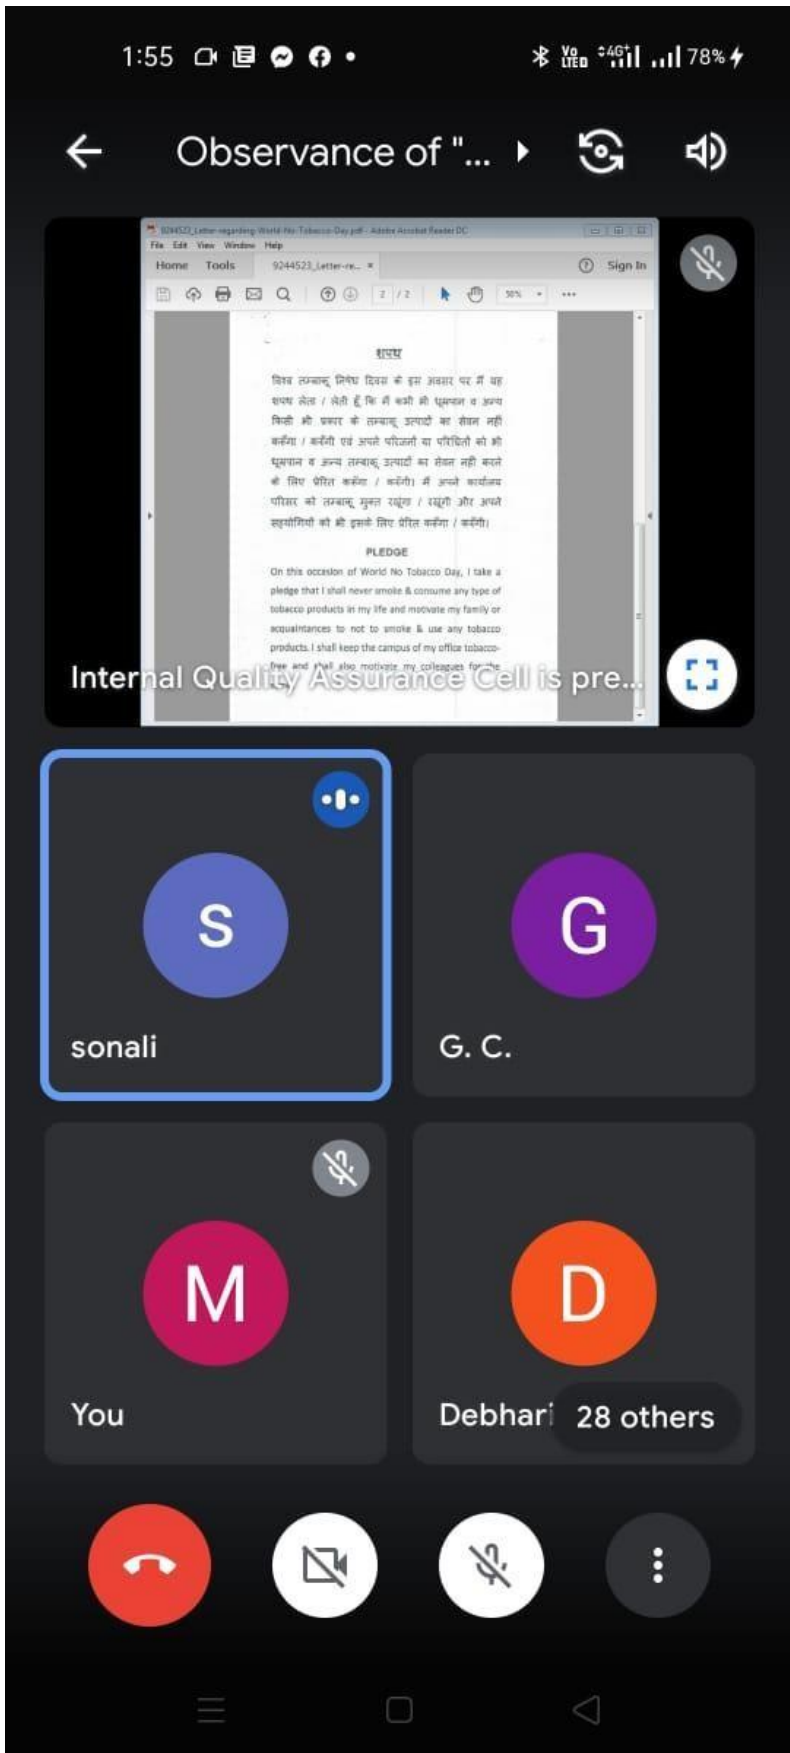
1:55

Vo LTE 4G 78%

Observance of "...

9244523_Letter-regarding-World-No-Tobacco-Day.pdf - Adobe Acrobat Reader DC

File Edit View Window Help

Home Tools 9244523_Letter-re... ×

Sign In

2 / 2 50%

शपथ

विश्व तम्बाकू निषेध दिवस के इस अवसर पर मैं यह शपथ लेता / लेती हूँ कि मैं कभी भी धूम्रपान व अन्य किसी भी प्रकार के तम्बाकू उत्पादों का सेवन नहीं करूँगा / करूँगी एवं अपने परिजनों या परिचितों को भी धूम्रपान व अन्य तम्बाकू उत्पादों का सेवन नहीं करने के लिए प्रेरित करूँगा / करूँगी। मैं अपने कार्यालय परिसर को तम्बाकू मुक्त रखूँगा / रखूँगी और अपने सहयोगियों को भी इसके लिए प्रेरित करूँगा / करूँगी।

PLEDGE

On this occasion of World No Tobacco Day, I take a pledge that I shall never smoke & consume any type of tobacco products in my life and motivate my family or acquaintances to not to smoke & use any tobacco products. I shall keep the campus of my office tobacco-free and shall also motivate my colleagues for the

Internal Quality Assurance Cell is pre...

S

sonali

G

G. C.

M

You

D

Debhari

28 others